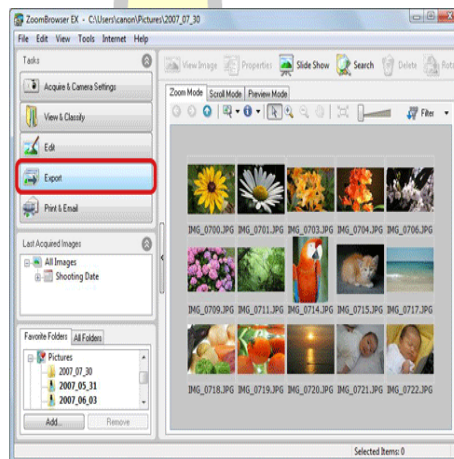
ZoomBrowser EX - C:\Users\canon\Pictures\2007_07_30

File Edit View Tools Internet Help

Tasks

Acquire & Camera Settings

View & Classify

Edit

Export

Print & Email

Last Acquired Images

All Images

Shooting Date

Favorite Folders All Folders

Pictures

2007_07_30

2007_05_31

2007_06_03

Add... Remove

View Image Properties Slide Show Search Delete Rota

Zoom Mode Scroll Mode Preview Mode

Filter

IMG_0700.JPG IMG_0701.JPG IMG_0703.JPG IMG_0704.JPG IMG_0706.JPG

IMG_0709.JPG IMG_0711.JPG IMG_0714.JPG IMG_0715.JPG IMG_0717.JPG

IMG_0718.JPG IMG_0719.JPG IMG_0720.JPG IMG_0721.JPG IMG_0722.JPG

Selected Items: 0